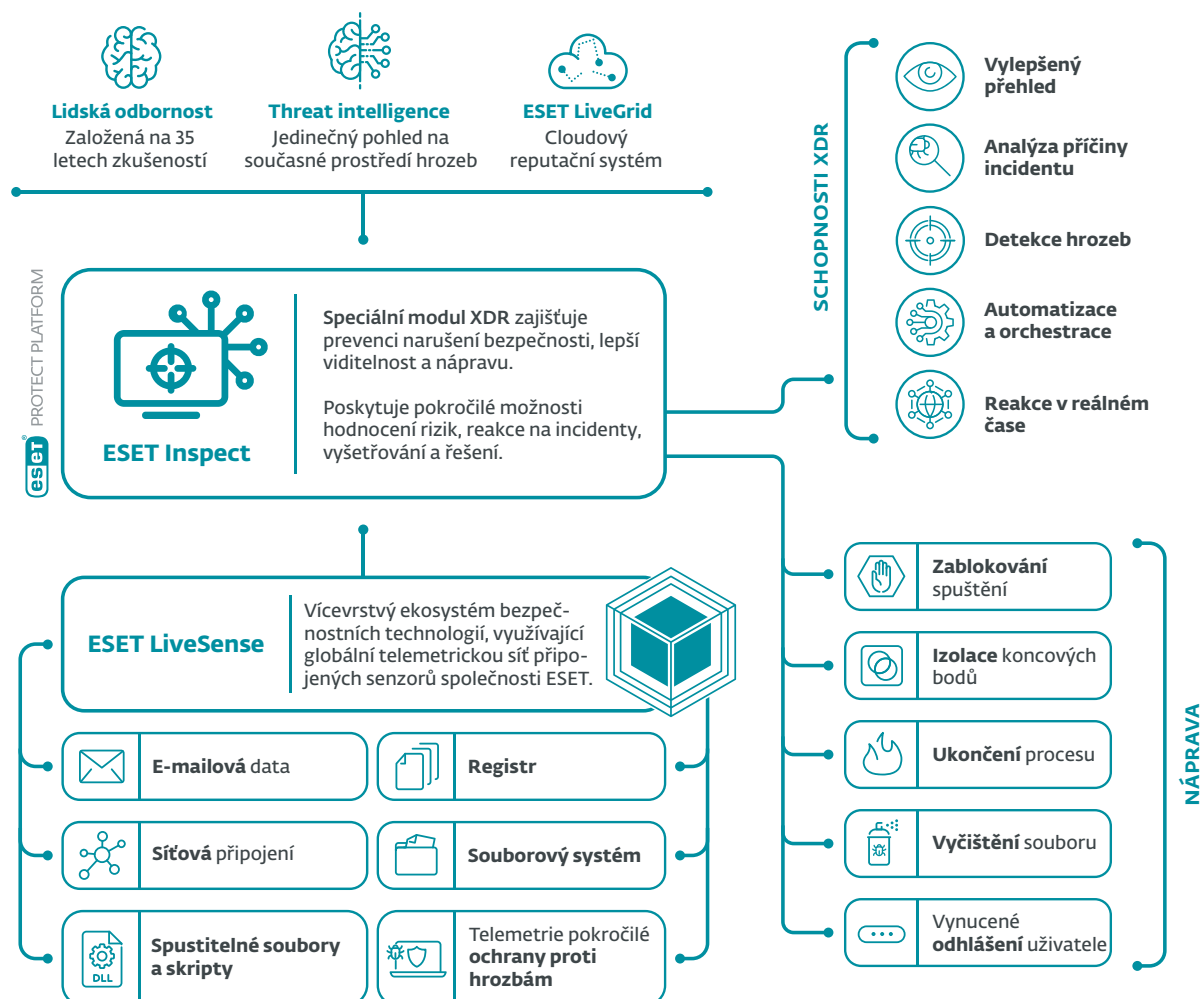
**Lidská odbornost**
Založená na 35 letech zkušeností

**Threat intelligence**
Jedinečný pohled na současné prostředí hrozeb

**ESET LiveGrid**
Cloudový reputační systém

eset PROTECT PLATFORM

ESET Inspect

**Speciální modul XDR** zajišťuje prevenci narušení bezpečnosti, lepší viditelnost a nápravu.

Poskytuje pokročilé možnosti hodnocení rizik, reakce na incidenty, vyšetřování a řešení.

SCHOPNOSTI XDR

**Vylepšený přehled**

**Analýza příčiny incidentu**

**Detekce hrozeb**

**Automatizace a orchestrace**

**Reakce v reálném čase**

ESET LiveSense

Vícevrstvý ekosystém bezpečnostních technologií, využívající globální telemetrickou síť připojených senzorů společnosti ESET.

**E-mailová** data

**Registr**

**Síťová** připojení

**Souborový systém**

DLL

**Spustitelné soubory a skripty**

Telemetrie pokročilé **ochrany proti hrozbám**

**Zablokování** spuštění

**Izolace** koncových bodů

**Ukončení** procesu

**Vyčištění** souboru

Vynucené **odhlášení** uživatele

NÁPRAVA